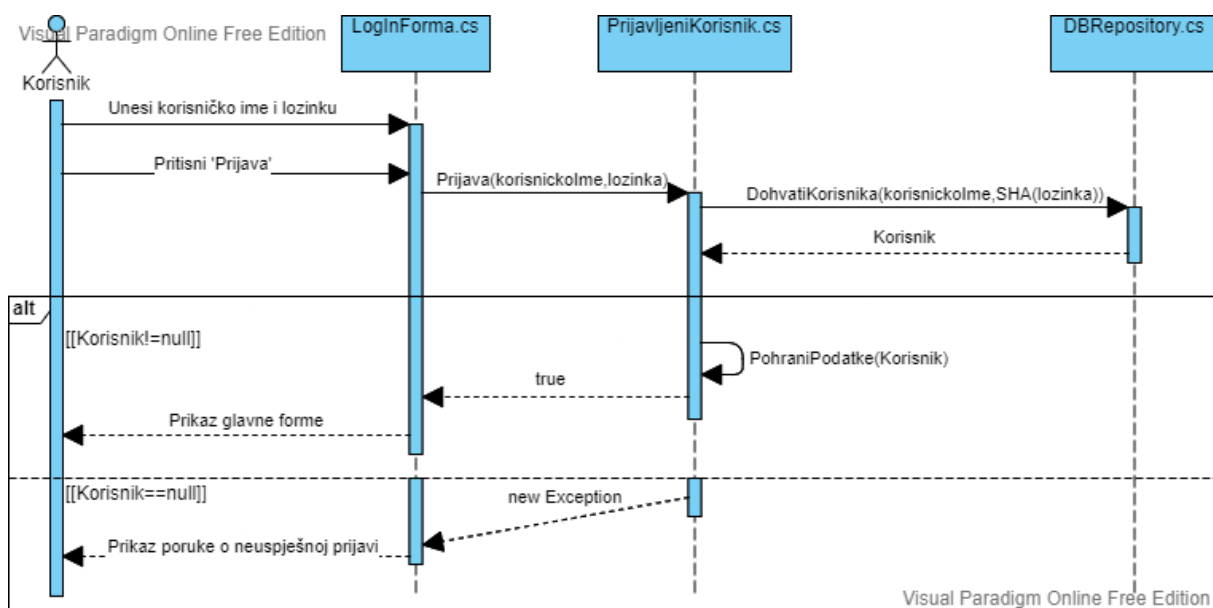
Visual Paradigm Online Free Edition

Korisnik

LogInForma.cs

PrijavljeniKorisnik.cs

DBRepository.cs

Unesi korisničko ime i lozinku

Pritisni 'Prijava'

Prijava(korisnickoIme,lozinka)

DohvatiKorisnika(korisnickoIme,SHA(lozinka))

Korisnik

alt

[[Korisnik!=null]]

PohraniPodatke(Korisnik)

true

Prikaz glavne forme

[[Korisnik==null]]

new Exception

Prikaz poruke o neuspješnoj prijavi

Visual Paradigm Online Free Edition